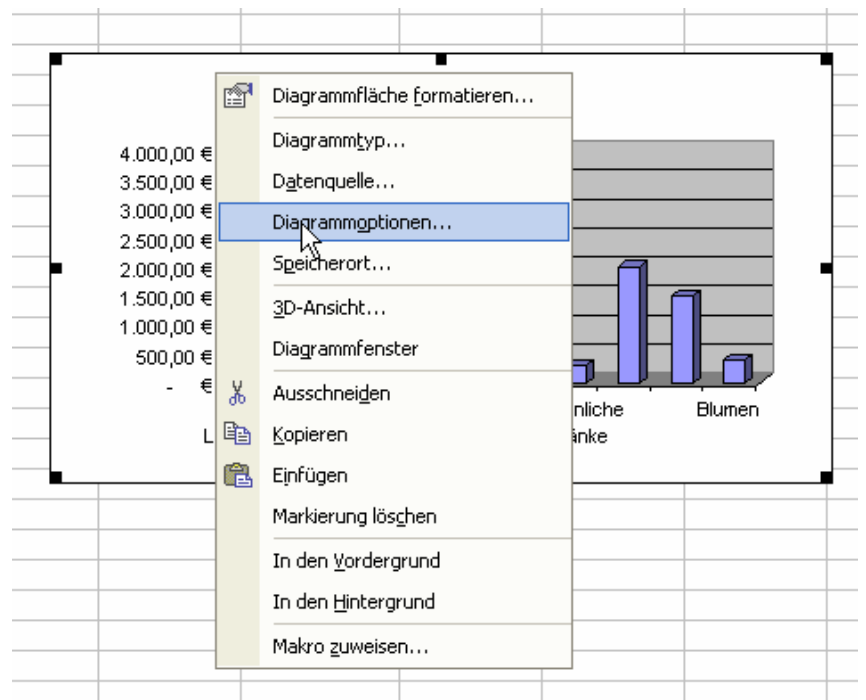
4.000,00 €
3.500,00 €
3.000,00 €
2.500,00 €
2.000,00 €
1.500,00 €
1.000,00 €
500,00 €
- €

L

Diagrammfläche formatieren...
Diagrammtyp...
Datenquelle...
Diagrammoptionen...
Speicherort...
3D-Ansicht...
Diagrammfenster
Ausschneiden
Kopieren
Einfügen
Markierung löschen
In den Vordergrund
In den Hintergrund
Makro zuweisen...

nliche
änke

Blumen